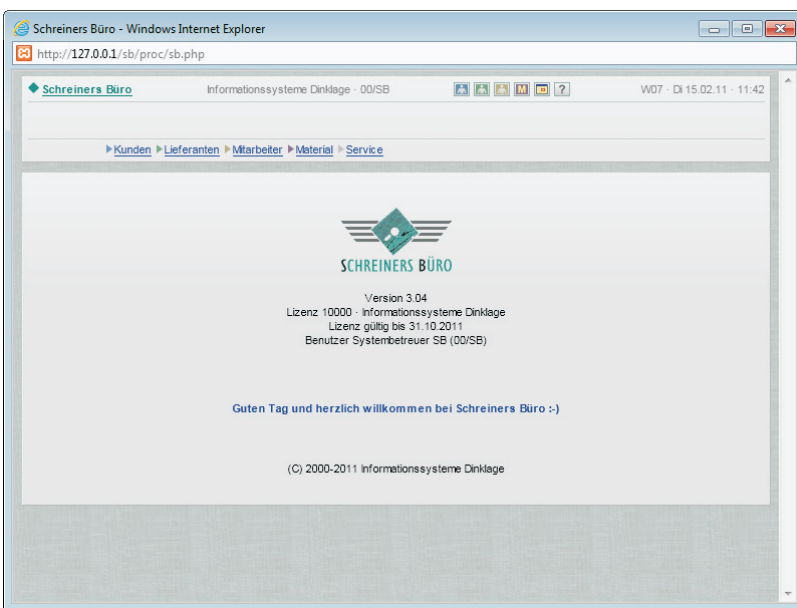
Schreiners Büro - Windows Internet Explorer

http://127.0.0.1/sb/proc/sb.php

Schreiners Büro

Informationssysteme Dinklage · 00/SB

M

?

W07 · Di 15.02.11 · 11:42

Kunden Lieferanten Mitarbeiter Material Service

SCHREINERS BÜRO

Version 3.04
Lizenz 10000 · Informationssysteme Dinklage
Lizenz gültig bis 31.10.2011
Benutzer Systembetreuer SB (00/SB)

Guten Tag und herzlich willkommen bei Schreiners Büro :-)

(C) 2000-2011 Informationssysteme Dinklage